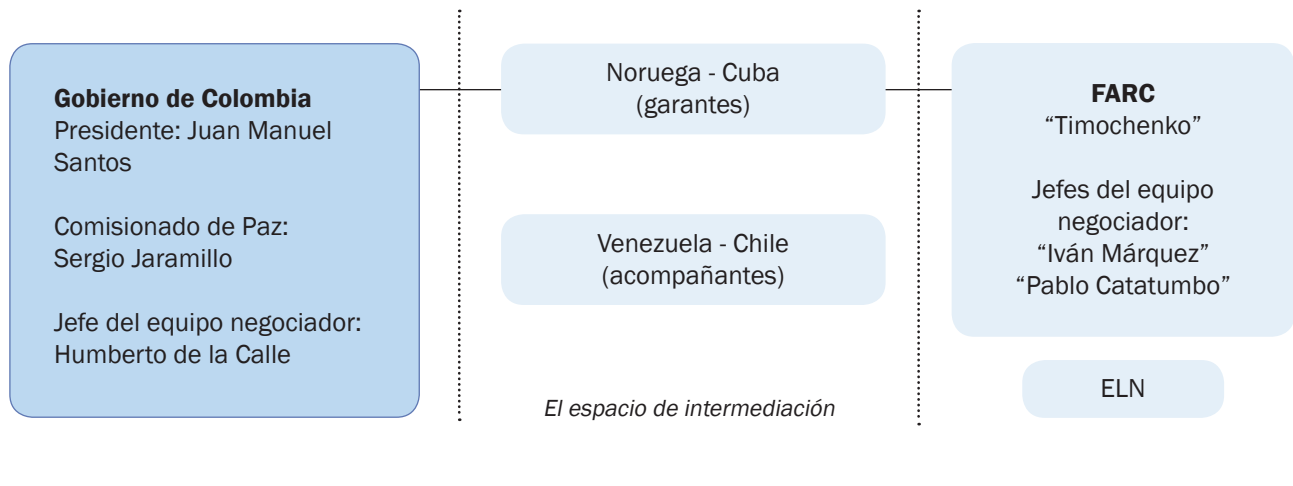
Gobierno de Colombia
Presidente: Juan Manuel Santos

Comisionado de Paz: Sergio Jaramillo

Jefe del equipo negociador: Humberto de la Calle

Noruega - Cuba
(garantes)

Venezuela - Chile
(acompañantes)

El espacio de intermediación

FARC
“Timochenko”

Jefes del equipo negociador:
“Iván Márquez”
“Pablo Catatumbo”

ELN